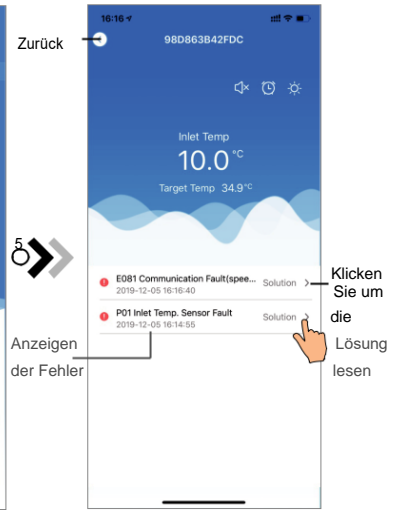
16:16

Zurück

98D863B42FDC

Inlet Temp
10.0 °C
Target Temp 34.9 °C

5

E081 Communication Fault(spee... Solution >
2019-12-05 16:16:40

P01 Inlet Temp. Sensor Fault Solution >
2019-12-05 16:14:55

Klicken Sie um die Lösung lesen

Anzeigen der Fehler